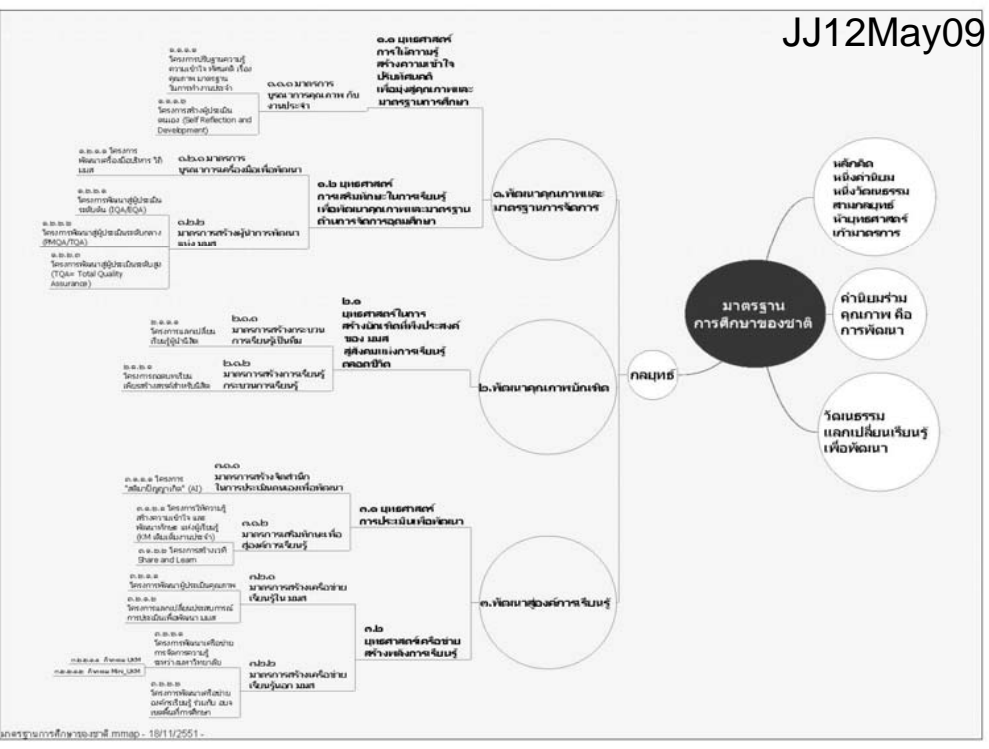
JJ12May09

มาตรฐาน การศึกษาของชาติ

หลักคิด หนึ่งค่านิยม หนึ่งวัฒนธรรม สามกลยุทธ์ หัวยุทธศาสตร์ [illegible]มาตรการ

ค่านิยมร่วม คุณภาพ คือ การพัฒนา

วัฒนธรรม แลกเปลี่ยนเรียนรู้ เพื่อพัฒนา

กลยุทธ์

๑.พัฒนาคุณภาพและมาตรฐานการจัดการ

๒.พัฒนาคุณภาพนักศึกษา

๓.พัฒนาสู่องค์การเรียนรู้

๑.๑ ยุทธศาสตร์ การให้ความรู้ สร้างความเข้าใจ ปรับทัศนคติ เพื่อมุ่งสู่คุณภาพและมาตรฐานการศึกษา

๑.๑.๑ มาตรการ บูรณาการคุณภาพ กับงานประจำ

๑.๑.๑.๑ โครงการปรับฐานความรู้ ความเข้าใจ ทัศนคติ เรื่อง คุณภาพ มาตรฐาน ในการทำงานประจำ

๑.๑.๑.๒ โครงการสร้างผู้ประเมินตนเอง (Self Reflection and Development)

๑.๒ ยุทธศาสตร์ การเสริมทักษะในการเรียนรู้ เพื่อพัฒนาคุณภาพและมาตรฐานด้านการจัดการอุดมศึกษา

๑.๒.๑ มาตรการ บูรณาการเครื่องมือเพื่อพัฒนา

๑.๒.๑.๑ โครงการ พัฒนาเครื่องมือบริหาร ให้ มมส

๑.๒.๒ มาตรการสร้างผู้นำการพัฒนา แห่ง มมส

๑.๒.๒.๑ โครงการพัฒนาผู้ประเมินระดับต้น (IQA/EQA)

๑.๒.๒.๒ โครงการพัฒนาผู้ประเมินระดับกลาง (PMQA/TQA)

๑.๒.๒.๓ โครงการพัฒนาผู้ประเมินระดับสูง (TQA= Total Quality Assurance)

๒.๑ ยุทธศาสตร์ในการสร้างนักศึกษาที่พึงประสงค์ของ มมส สู่สังคมแห่งการเรียนรู้ตลอดชีวิต

๒.๑.๑ มาตรการสร้างกระบวนการเรียนรู้เป็นทีม

๒.๑.๑.๑ โครงการแลกเปลี่ยนเรียนรู้ผู้นำนิสิต

๒.๑.๒ มาตรการสร้างการเรียนรู้กระบวนการเรียนรู้

๒.๑.๒.๑ โครงการกลยุทธ์เสริมเพื่อสร้างสรรค์สำหรับนิสิต

๓.๑ ยุทธศาสตร์ การประเมินเพื่อพัฒนา

๓.๑.๑ มาตรการสร้างจิตสำนึกในการประเมินตนเองเพื่อพัฒนา

๓.๑.๑.๑ โครงการ "สุนทรียสนทนา" (AI)

๓.๑.๒ มาตรการเสริมทักษะเพื่อมุ่งสู่องค์การเรียนรู้

๓.๑.๒.๑ โครงการให้ความรู้ สร้างความเข้าใจ และพัฒนาทักษะ แห่งผู้เรียนรู้ (KM เติมเต็มงานประจำ)

๓.๑.๒.๒ โครงการสานเสวนา Share and Learn

๓.๒ ยุทธศาสตร์เครือข่ายสร้างพลังการเรียนรู้

๓.๒.๑ มาตรการสร้างเครือข่ายเรียนรู้ใน มมส

๓.๒.๑.๑ โครงการพัฒนาผู้ประเมินคุณภาพ

๓.๒.๑.๒ โครงการแลกเปลี่ยนประสบการณ์การประเมินเพื่อพัฒนา มมส

๓.๒.๒ มาตรการสร้างเครือข่ายเรียนรู้นอก มมส

๓.๒.๒.๑ โครงการพัฒนาเครือข่ายการจัดการความรู้ ระหว่างมหาวิทยาลัย

๓.๒.๒.๑.๑ กิจกรรม UKM

๓.๒.๒.๑.๒ กิจกรรม Mini_UKM

๓.๒.๒.๒ โครงการพัฒนาเครือข่ายองค์กรเรียนรู้ ร่วมกับ สมศ และพื้นที่การศึกษา

มาตรฐานการศึกษาของชาติ mmap - 18/11/2551 -